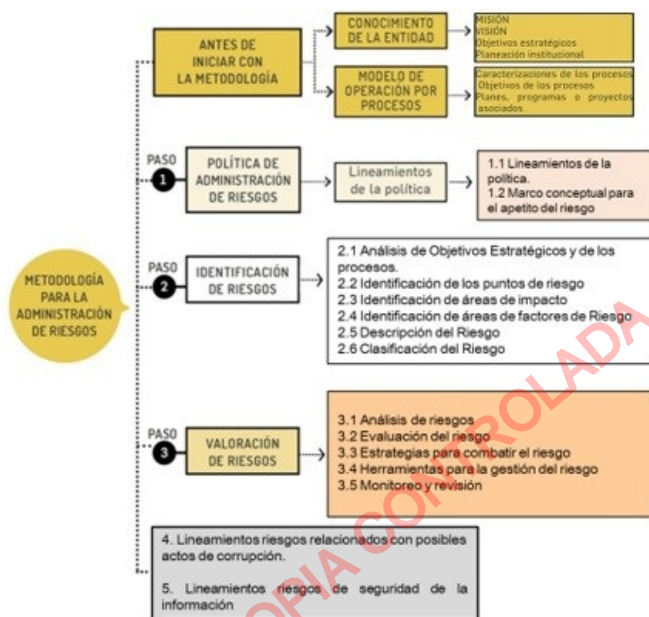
METODOLOGÍA PARA LA ADMINISTRACIÓN DE RIESGOS

ANTES DE INICIAR CON LA METODOLOGÍA

CONOCIMIENTO DE LA ENTIDAD

MISIÓN
VISIÓN
Objetivos estratégicos
Planeación institucional

MODELO DE OPERACIÓN POR PROCESOS

Caracterizaciones de los procesos
Objetivos de los procesos
Planes, programas o proyectos asociados

PASO 1

POLÍTICA DE ADMINISTRACIÓN DE RIESGOS

Lineamientos de la política

1.1 Lineamientos de la política.
1.2 Marco conceptual para el apetito del riesgo

PASO 2

IDENTIFICACIÓN DE RIESGOS

2.1 Análisis de Objetivos Estratégicos y de los procesos.
2.2 Identificación de los puntos de riesgo
2.3 Identificación de áreas de impacto
2.4 Identificación de áreas de factores de Riesgo
2.5 Descripción del Riesgo
2.6 Clasificación del Riesgo

PASO 3

VALORACIÓN DE RIESGOS

3.1 Análisis de riesgos
3.2 Evaluación del riesgo
3.3 Estrategias para combatir el riesgo
3.4 Herramientas para la gestión del riesgo
3.5 Monitoreo y revisión

4. Lineamientos riesgos relacionados con posibles actos de corrupción.

5. Lineamientos riesgos de seguridad de la información

COPIA CONTROLADA